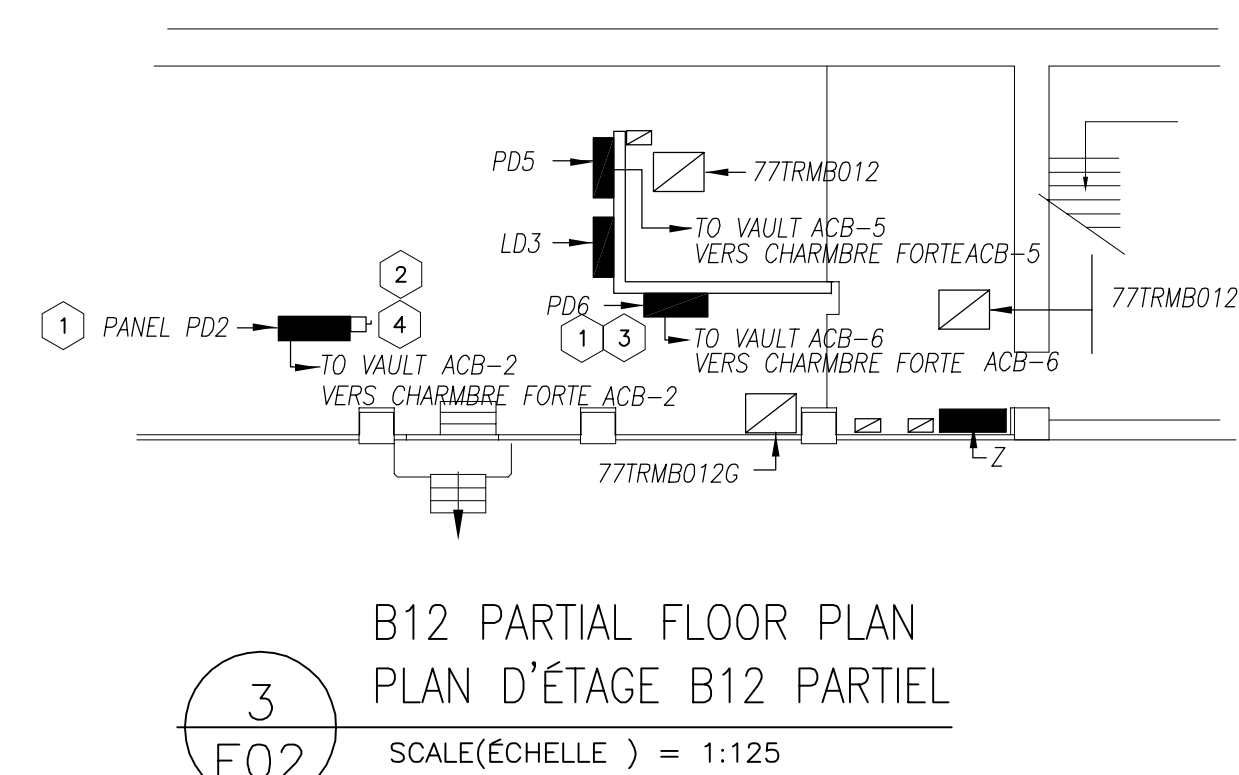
PD5

77TRMB012

TO VAULT ACB-5
VERS CHARMBRE FORTEACB-5

LD3

2

1 PANEL PD2

4

PD6

1 3

TO VAULT ACB-6
VERS CHARMBRE FORTE ACB-6

77TRMB012

TO VAULT ACB-2
VERS CHARMBRE FORTE ACB-2

77TRMB012G

Z

B12 PARTIAL FLOOR PLAN
PLAN D'ÉTAGE B12 PARTIEL

3
E02

SCALE(ÉCHELLE ) = 1:125